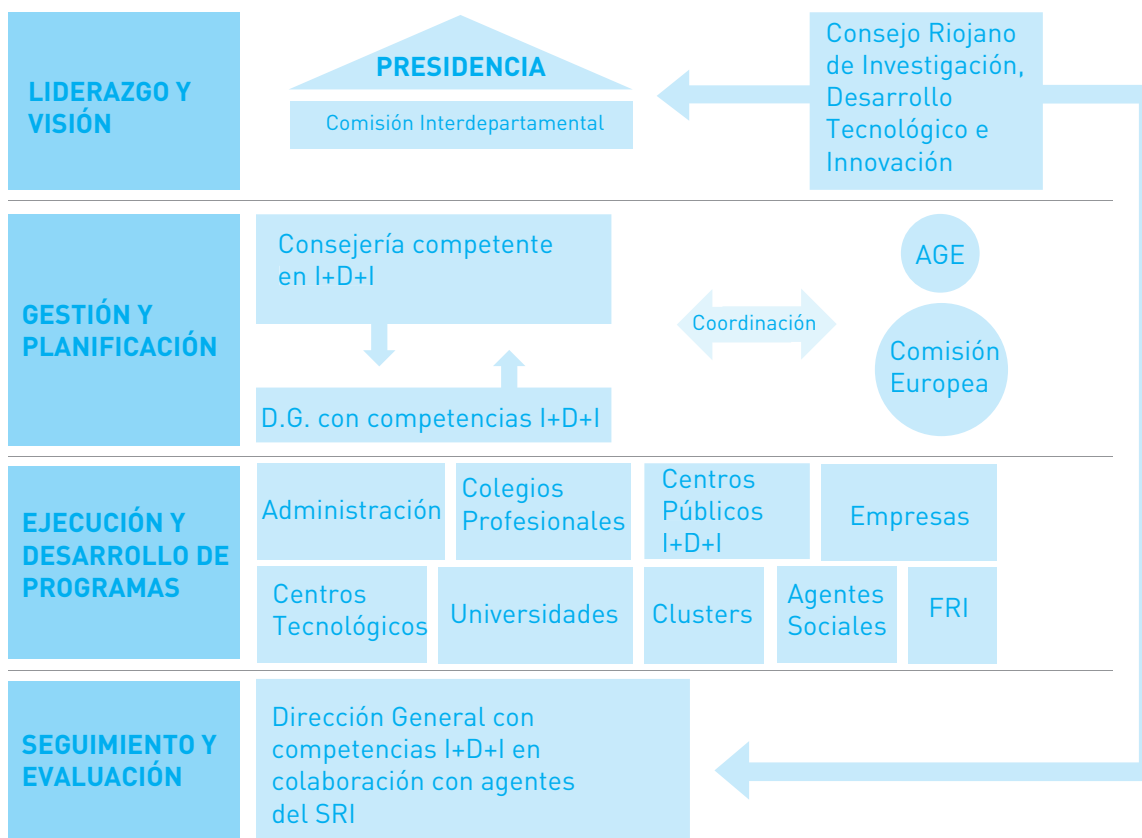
LIDERAZGO Y VISIÓN

PRESIDENCIA

Comisión Interdepartamental

Consejo Riojano de Investigación, Desarrollo Tecnológico e Innovación

GESTIÓN Y PLANIFICACIÓN

Consejería competente en I+D+I

D.G. con competencias I+D+I

Coordinación

AGE

Comisión Europea

EJECUCIÓN Y DESARROLLO DE PROGRAMAS

Administración

Colegios Profesionales

Centros Públicos I+D+I

Empresas

Centros Tecnológicos

Universidades

Clusters

Agentes Sociales

FRI

SEGUIMIENTO Y EVALUACIÓN

Dirección General con competencias I+D+I en colaboración con agentes del SRI